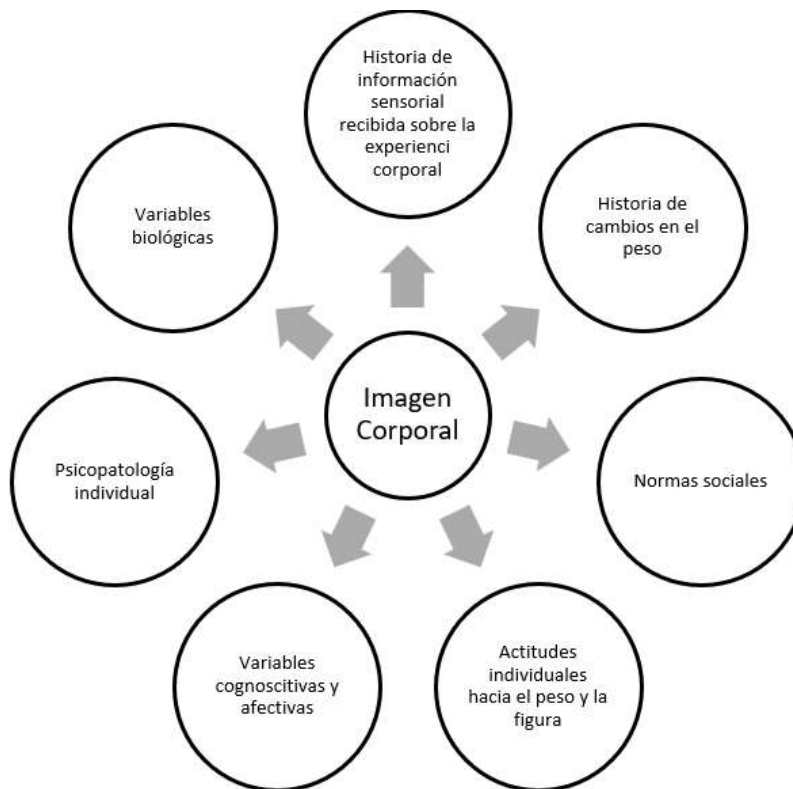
Historia de información sensorial recibida sobre la experienci corporal

Variables biológicas

Historia de cambios en el peso

Imagen Corporal

Psicopatología individual

Normas sociales

Variables cognoscitivas y afectivas

Actitudes individuales hacia el peso y la figura